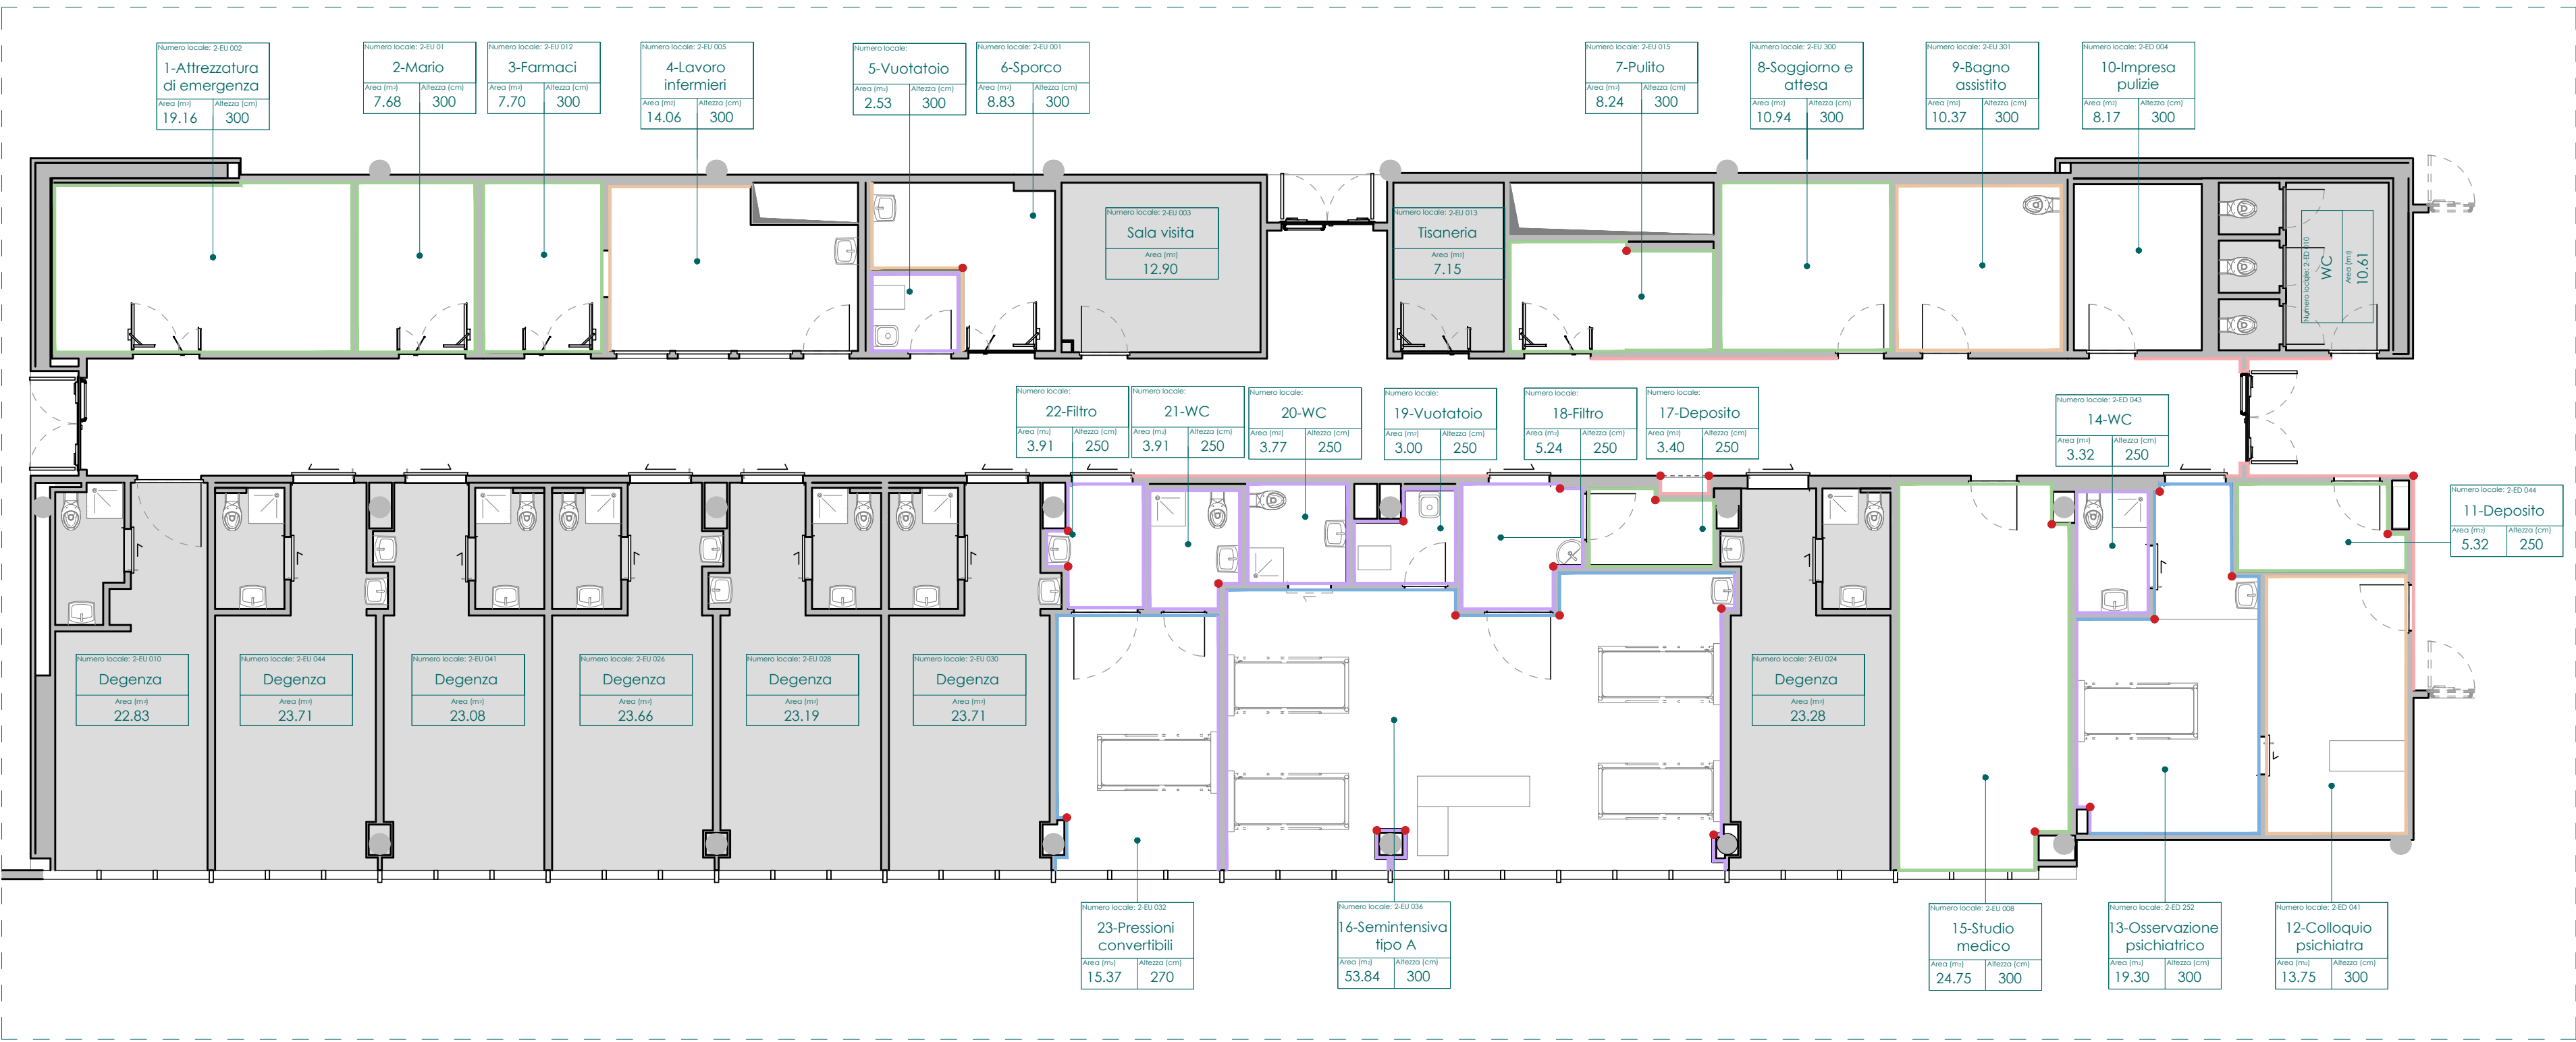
Numero locale: 2-EU 002
1-Attrezzatura di emergenza
Area (m²) 19.16 Altezza (cm) 300

Numero locale: 2-EU 01
2-Mario
Area (m²) 7.68 Altezza (cm) 300

Numero locale: 2-EU 012
3-Farmaci
Area (m²) 7.70 Altezza (cm) 300

Numero locale: 2-EU 005
4-Lavoro infermieri
Area (m²) 14.06 Altezza (cm) 300

Numero locale:
5-Vuotatoio
Area (m²) 2.53 Altezza (cm) 300

Numero locale: 2-EU 001
6-Sporco
Area (m²) 8.83 Altezza (cm) 300

Numero locale: 2-EU 015
7-Pulito
Area (m²) 8.24 Altezza (cm) 300

Numero locale: 2-EU 300
8-Soggiorno e attesa
Area (m²) 10.94 Altezza (cm) 300

Numero locale: 2-EU 301
9-Bagno assistito
Area (m²) 10.37 Altezza (cm) 300

Numero locale: 2-ED 004
10-Impresa pulizie
Area (m²) 8.17 Altezza (cm) 300

Numero locale: 2-EU 003
Sala visita
Area (m²) 12.90

Numero locale: 2-EU 013
Tisaneria
Area (m²) 7.15

Numero locale: 2-ED 010
WC
Area (m²) 10.61

Numero locale:
22-Filtro
Area (m²) 3.91 Altezza (cm) 250

Numero locale:
21-WC
Area (m²) 3.91 Altezza (cm) 250

Numero locale:
20-WC
Area (m²) 3.77 Altezza (cm) 250

Numero locale:
19-Vuotatoio
Area (m²) 3.00 Altezza (cm) 250

Numero locale:
18-Filtro
Area (m²) 5.24 Altezza (cm) 250

Numero locale:
17-Deposito
Area (m²) 3.40 Altezza (cm) 250

Numero locale: 2-ED 043
14-WC
Area (m²) 3.32 Altezza (cm) 250

Numero locale: 2-ED 044
11-Deposito
Area (m²) 5.32 Altezza (cm) 250

Numero locale: 2-EU 010
Degenza
Area (m²) 22.83

Numero locale: 2-EU 044
Degenza
Area (m²) 23.71

Numero locale: 2-EU 041
Degenza
Area (m²) 23.08

Numero locale: 2-EU 026
Degenza
Area (m²) 23.66

Numero locale: 2-EU 028
Degenza
Area (m²) 23.19

Numero locale: 2-EU 030
Degenza
Area (m²) 23.71

Numero locale: 2-EU 024
Degenza
Area (m²) 23.28

Numero locale: 2-EU 032
23-Pressioni convertibili
Area (m²) 15.37 Altezza (cm) 270

Numero locale: 2-EU 036
16-Semintensiva tipo A
Area (m²) 53.84 Altezza (cm) 300

Numero locale: 2-EU 008
15-Studio medico
Area (m²) 24.75 Altezza (cm) 300

Numero locale: 2-ED 252
13-Osservazione psichiatrica
Area (m²) 19.30 Altezza (cm) 300

Numero locale: 2-ED 041
12-Colloquio psichiatra
Area (m²) 13.75 Altezza (cm) 300